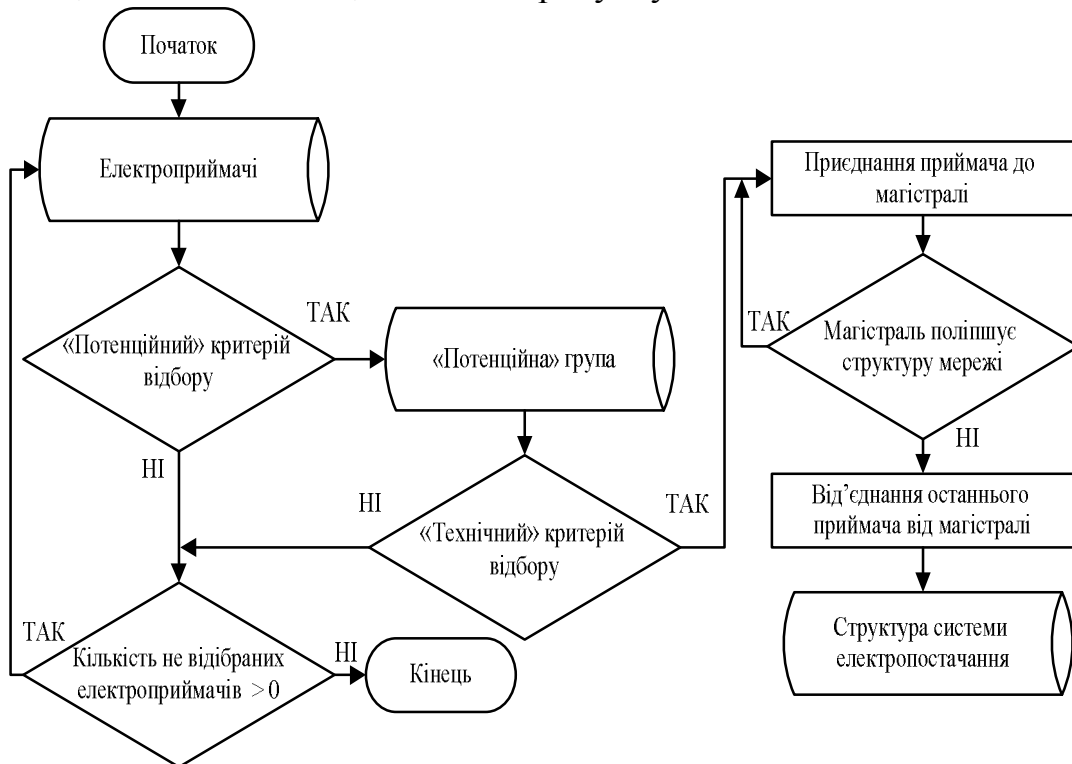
Початок

Електроприймачі

«Потенційний» критерій відбору

ТАК

«Потенційна» група

НІ

НІ

«Технічний» критерій відбору

ТАК

ТАК

Кількість не відібраних електроприймачів $>0$

НІ

Кінець

Приєднання приймача до магістралі

ТАК

Магістраль поліпшує структуру мережі

НІ

Від'єднання останнього приймача від магістралі

Структура системи електропостачання